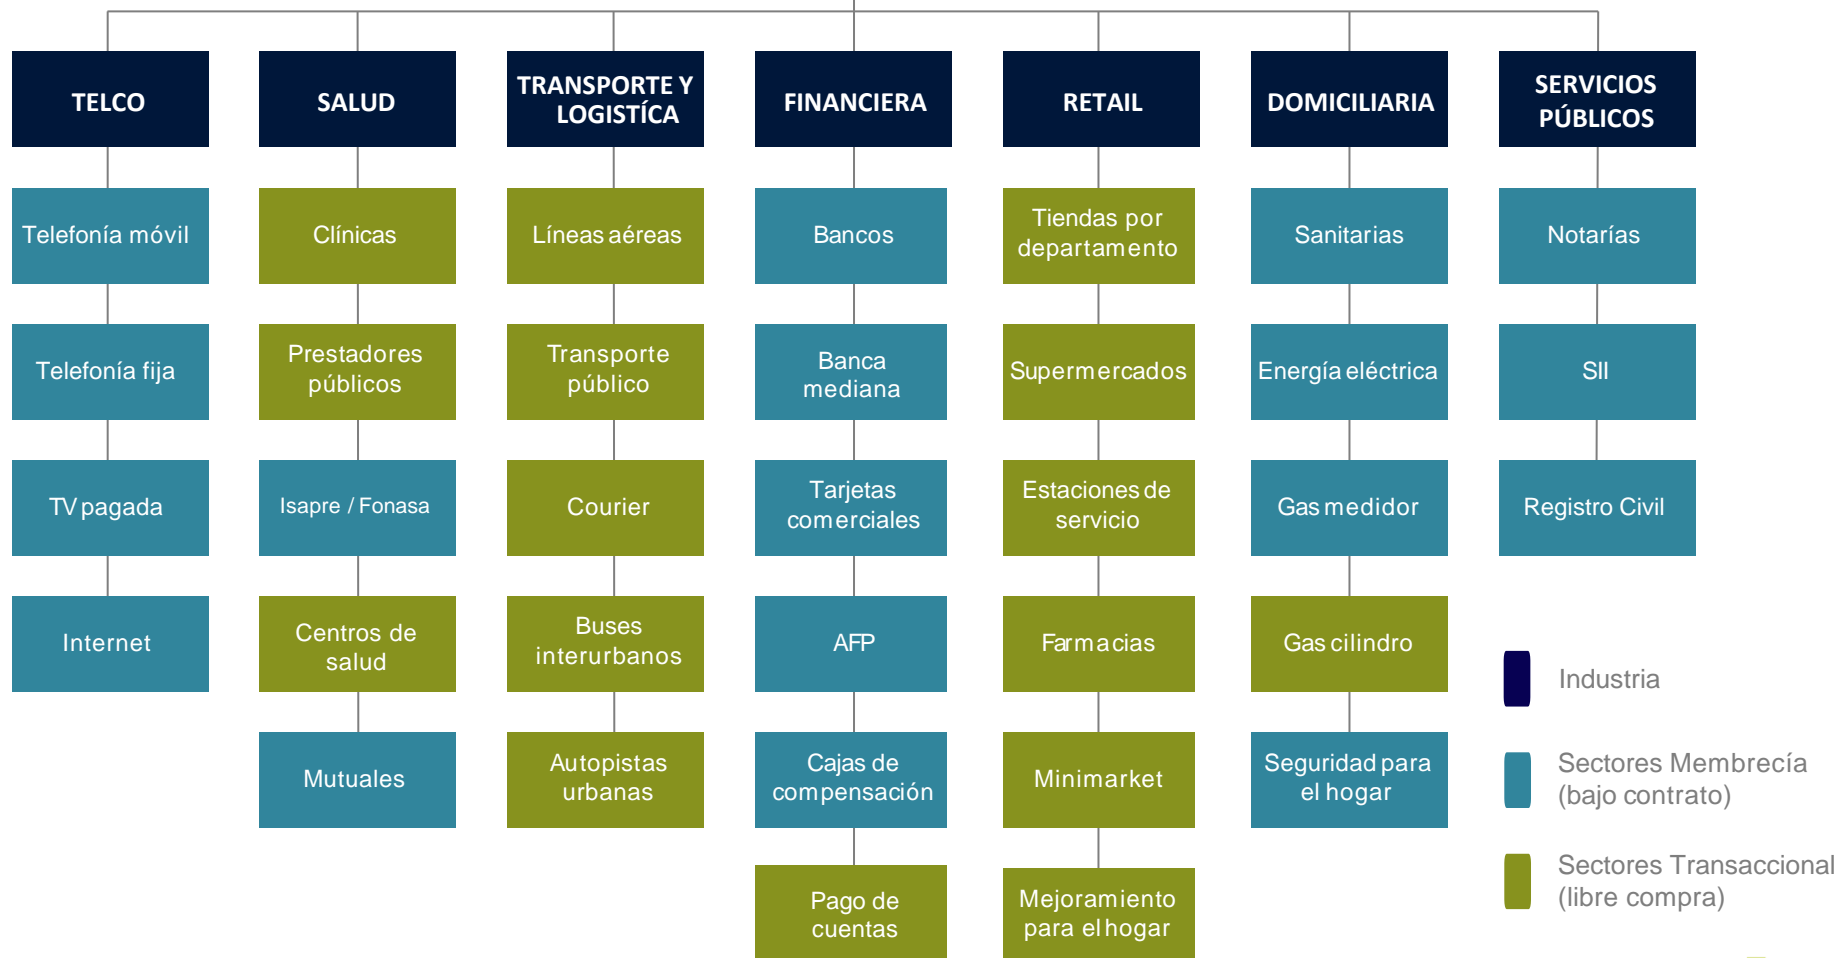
TELCO

Telefonía móvil

Telefonía fija

TV pagada

Internet

SALUD

Clínicas

Prestadores públicos

Isapre / Fonasa

Centros de salud

Mutuales

TRANSPORTE Y LOGISTÍCA

Líneas aéreas

Transporte público

Courier

Buses interurbanos

Autopistas urbanas

FINANCIERA

Bancos

Banca mediana

Tarjetas comerciales

AFP

Cajas de compensación

Pago de cuentas

RETAIL

Tiendas por departamento

Supermercados

Estaciones de servicio

Farmacias

Minimarket

Mejoramiento para el hogar

DOMICILIARIA

Sanitarias

Energía eléctrica

Gas medidor

Gas cilindro

Seguridad para el hogar

SERVICIOS PÚBLICOS

Notarías

SII

Registro Civil

Industria

Sectores Membrecía (bajo contrato)

Sectores Transaccional (libre compra)